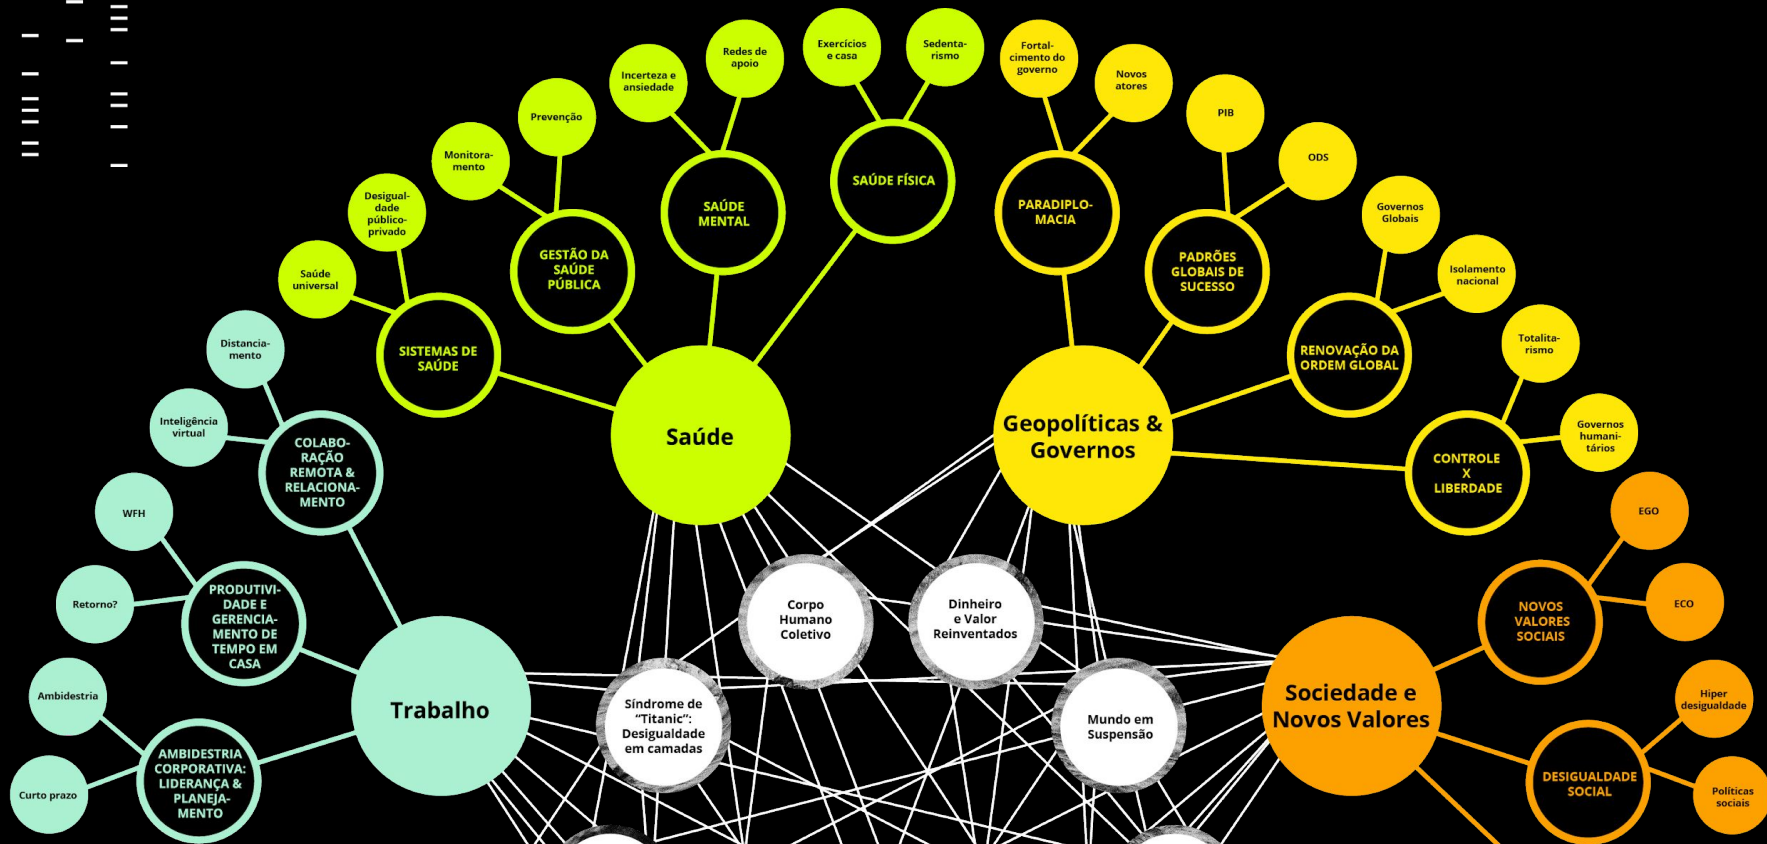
Saúde

SISTEMAS DE SAÚDE

Saúde universal

Desigualdade público-privado

GESTÃO DA SAÚDE PÚBLICA

Monitoramento

Prevenção

SAÚDE MENTAL

Incerteza e ansiedade

Redes de apoio

SAÚDE FÍSICA

Exercícios e casa

Sedentarismo

Geopolíticas & Governos

PARADIPLOMACIA

Fortalecimento do governo

Novos atores

PADRÕES GLOBAIS DE SUCESSO

PIB

ODS

RENOVAÇÃO DA ORDEM GLOBAL

Governos Globais

Isolamento nacional

CONTROLE X LIBERDADE

Totalitarismo

Governos humanitários

Trabalho

COLABORAÇÃO REMOTA & RELACIONAMENTO

Distanciamento

Inteligência virtual

PRODUTIVIDADE E GERENCIAMENTO DE TEMPO EM CASA

WFH

Retorno?

AMBIDESTRIA CORPORATIVA: LIDERANÇA & PLANEJAMENTO

Ambidestria

Curto prazo

Sociedade e Novos Valores

NOVOS VALORES SOCIAIS

EGO

ECO

DESIGUALDADE SOCIAL

Hiper desigualdade

Políticas sociais

Corpo Humano Coletivo

Dinheiro e Valor Reinventados

Síndrome de "Titanic": Desigualdade em camadas

Mundo em Suspensão